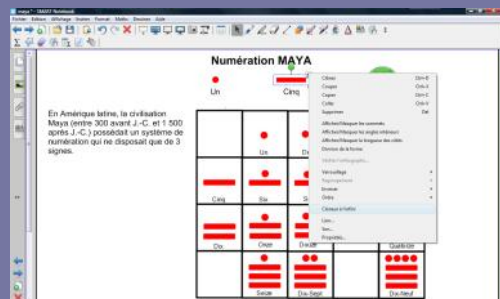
maya - SMART Notebook

Fichier Edition Affichage Insérer Format Mathis Dessiner Aide

Numération MAYA

Un

Cinq

En Amérique latine, la civilisation Maya (entre 300 avant J.-C. et 1 500 après J.-C.) possédait un système de numération qui ne disposait que de 3 signes.

Un

Do

Cinq

Six

Dix

Onze

Douze

Quatorze

Seize

Dix-Sept

Dix-Neuf

Cloner Ctrl+D
Couper Ctrl+X
Copier Ctrl+C
Coller Ctrl+V
Supprimer Del

Afficher/Masquer les sommets
Afficher/Masquer les angles intérieurs
Afficher/Masquer la longueur des côtés
Division de la forme

Vérifier l'orthographe...

Verrouillage
Regroupement
Inverser
Ordre

Cliquez à l'infini

Lien...
Son...
Propriétés...